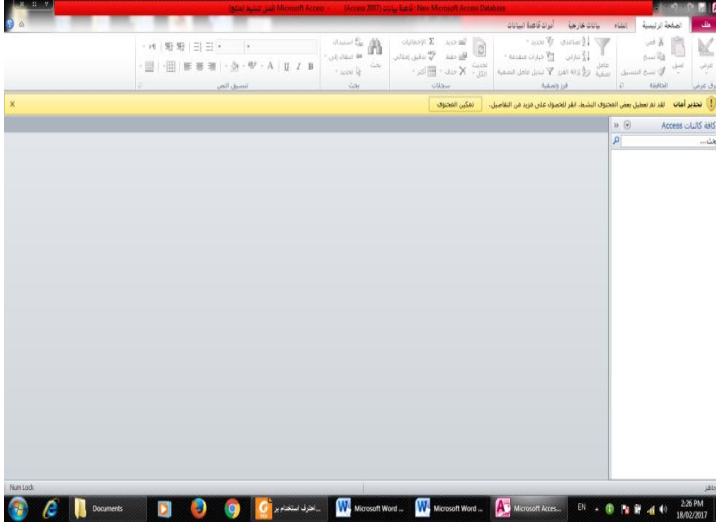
Microsoft Access - (Access 2007) قاعدة بيانات : New Microsoft Access Database

ملف الصفحة الرئيسية إنشاء بيانات خارجية أدوات قاعدة البيانات

لصق قص نسخ نسخ التنسيق الحافظة

تصاعدي تنازلي إزالة الفرز تحديد خيارات متقدمة تبديل عامل التصفية فرز وتصفية

تحديث الكل جديد حفظ حذف الإجماليات تدقيق إملائي المزيد سجلات

بحث استبدال انتقال إلى تحديد بحث

تنسيق النص

تحذير أمان لقد تم تعطيل بعض المحتوى النشط. انقر للحصول على مزيد من التفاصيل. تمكين المحتوى

كافة كائنات Access

بحث...

Num Lock

Documents

...احترف استخدام بر

Microsoft Word ...

Microsoft Word ...

Microsoft Acces...

EN

2:26 PM
18/02/2017